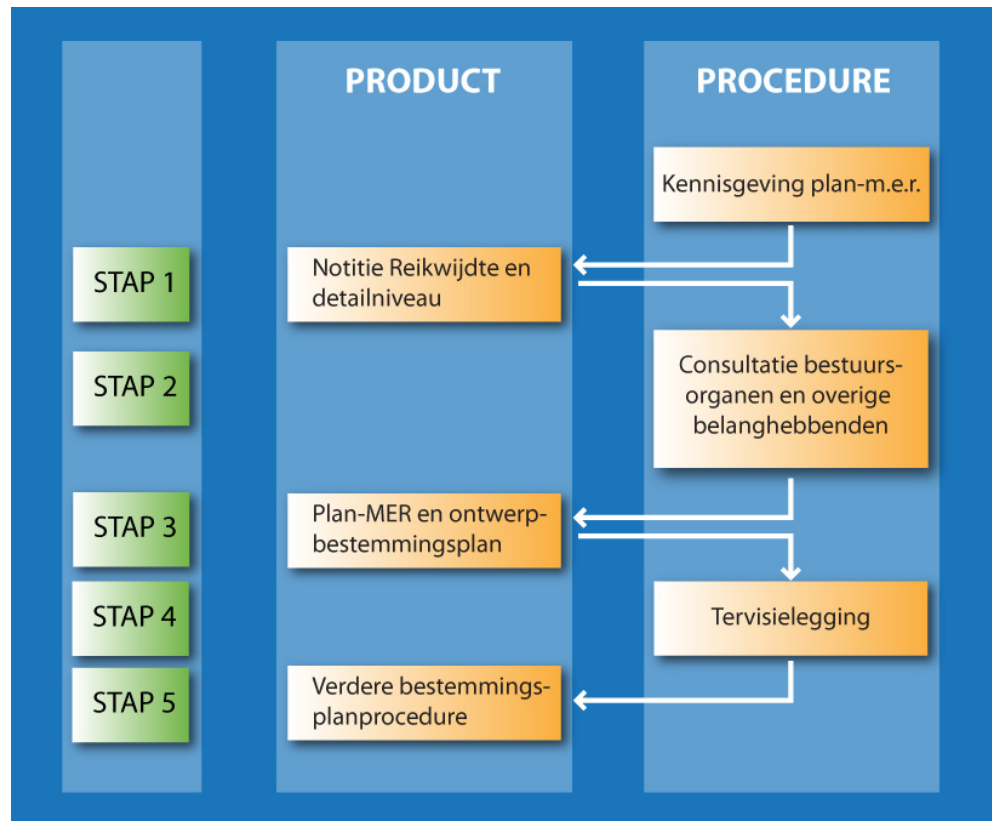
PRODUCT

PROCEDURE

Kennisgeving plan-m.e.r.

STAP 1

Notitie Reikwijdte en detailniveau

STAP 2

Consultatie bestuursorganen en overige belanghebbenden

STAP 3

Plan-MER en ontwerp-bestemmingsplan

STAP 4

Tervisielegging

STAP 5

Verdere bestemmingsplanprocedure